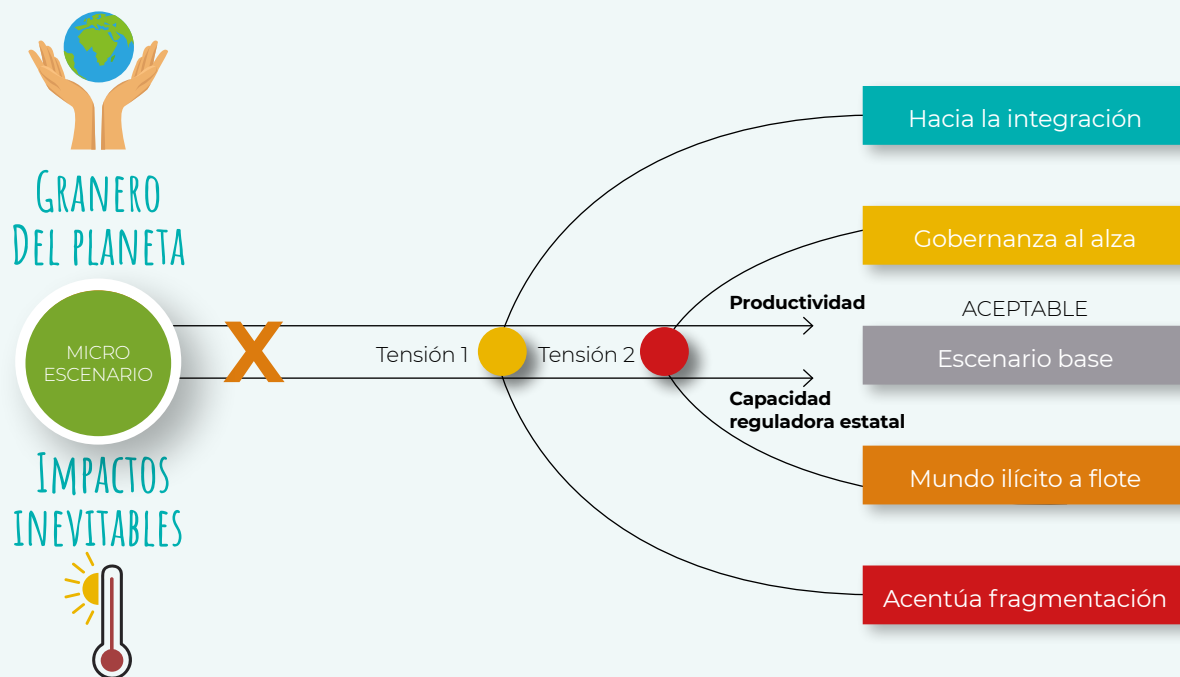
Granero
Del planeta

MICRO ESCENARIO

X

Impactos
inevitables

Tensión 1

Tensión 2

Productividad

Capacidad reguladora estatal

Hacia la integración

Gobernanza al alza

ACEPTABLE

Escenario base

Mundo ilícito a flote

Acentúa fragmentación